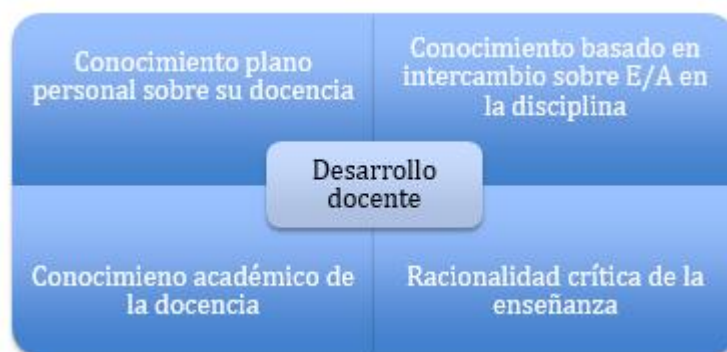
Conocimiento plano personal sobre su docencia

Conocimiento basado en intercambio sobre E/A en la disciplina

Desarrollo docente

Conocimieno académico de la docencia

Racionalidad crítica de la enseñanza